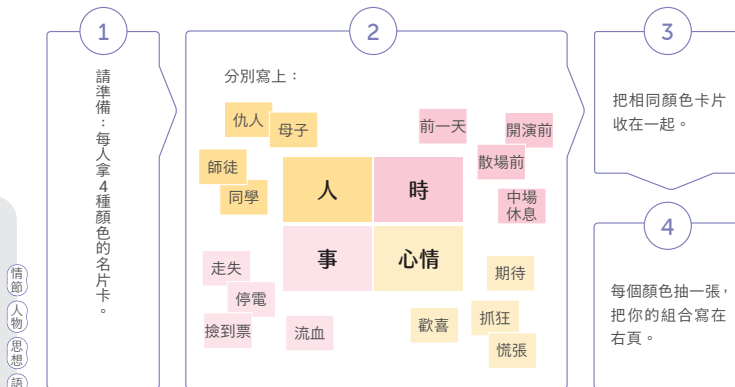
1

請準備：每人拿4種顏色的名片卡。

2

分別寫上：

仇人
母子
師徒
同學

人
時
事
心情

前一天
開演前
散場前
中場休息

走失
停電
撿到票
流血

期待
歡喜
抓狂
慌張

3

把相同顏色卡片收在一起。

4

每個顏色抽一張，把你的組合寫在右頁。

情節
人物
思想
語